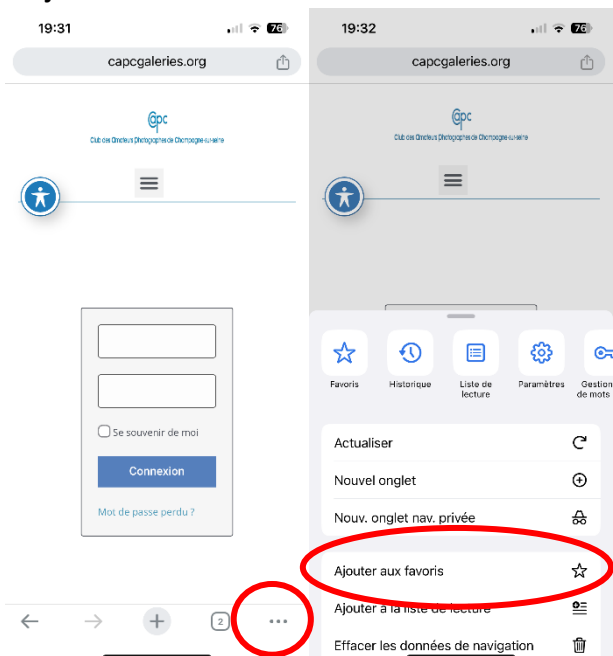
19:31

76

capcgaleries.org

capc

Club des Amateurs Photographes de Champagne-sur-Seine

Se souvenir de moi

Connexion

Mot de passe perdu ?

2

19:32

76

capcgaleries.org

capc

Club des Amateurs Photographes de Champagne-sur-Seine

Favoris

Historique

Liste de lecture

Paramètres

Gestion de mots

Actualiser

Nouvel onglet

Nouv. onglet nav. privée

Ajouter aux favoris

Ajouter à la liste de lecture

Effacer les données de navigation